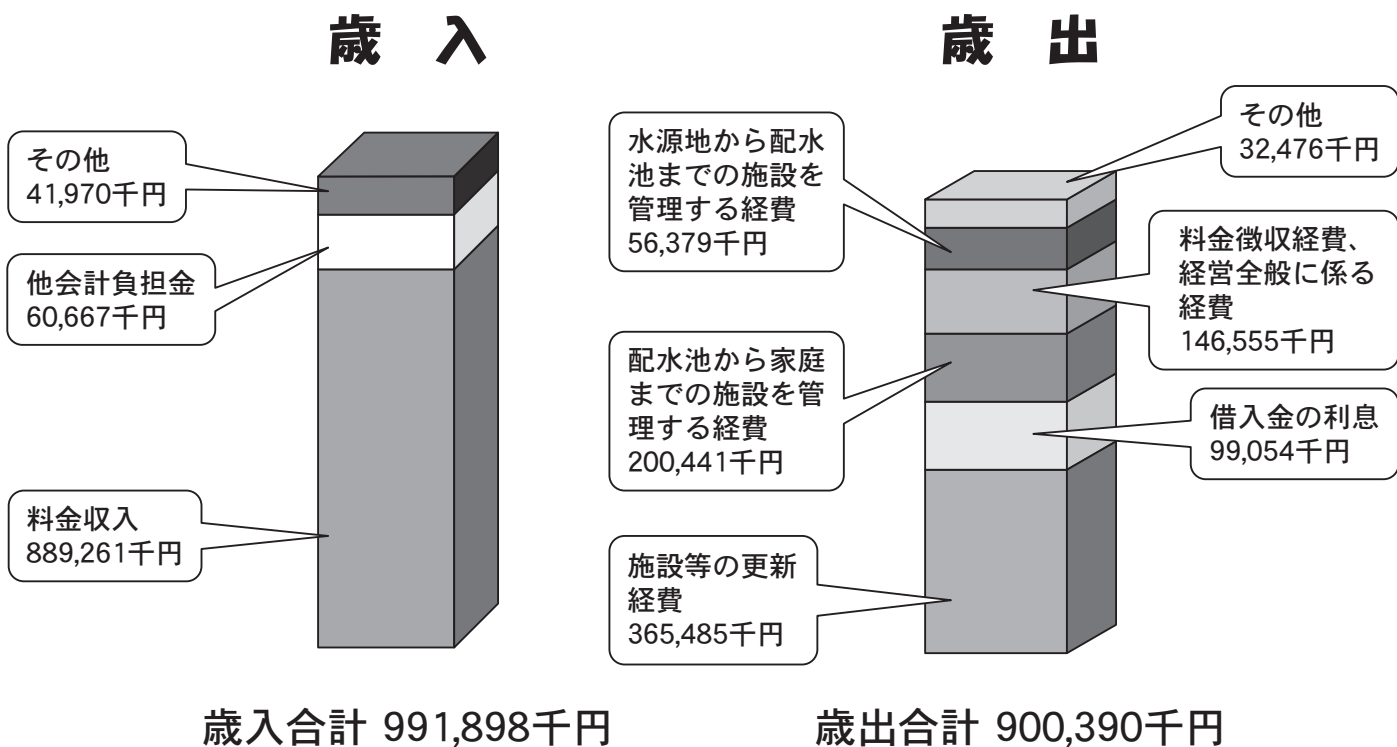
歳　入

その他
41,970千円

他会計負担金
60,667千円

料金収入
889,261千円

歳入合計 991,898千円

歳　出

水源地から配水池までの施設を管理する経費
56,379千円

その他
32,476千円

料金徴収経費、経営全般に係る経費
146,555千円

配水池から家庭までの施設を管理する経費
200,441千円

借入金の利息
99,054千円

施設等の更新経費
365,485千円

歳出合計 900,390千円